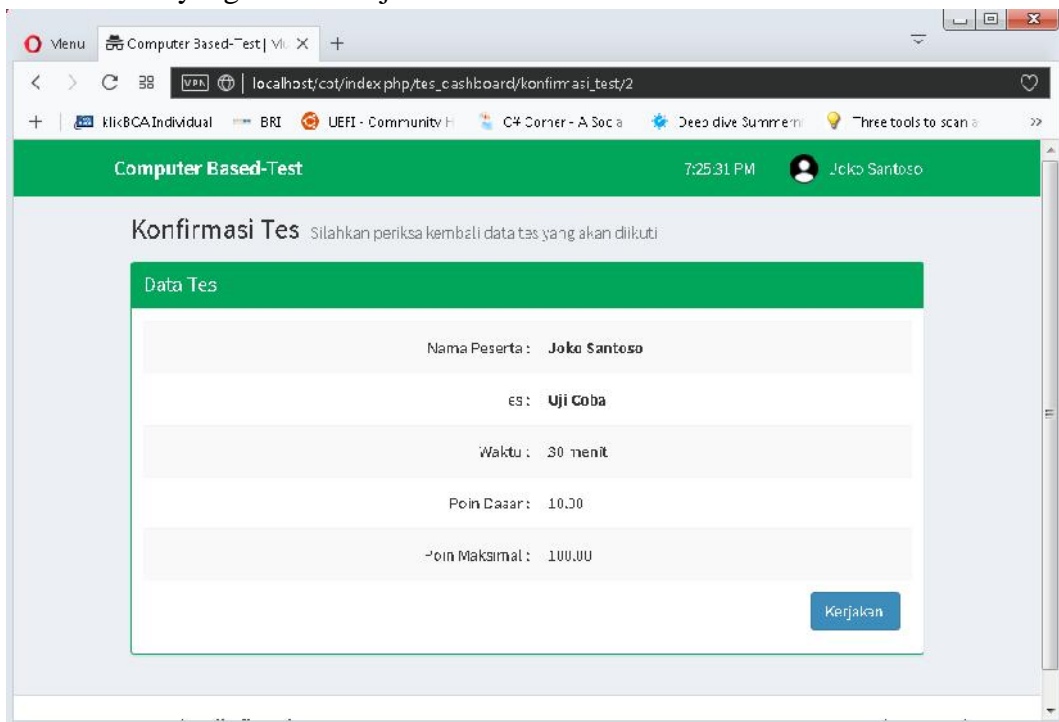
Menu Computer Based-Test | Vi ×  +

localhost/cot/index.php/tes_dashboard/konfirmasi_test/2

klikBCA Individual  BRI  UEFI - Community H  C# Corner - A Soc a  Deep dive Summer  Three tools to scan a  >>

Computer Based-Test  7:25:31 PM  Joko Santoso

Konfirmasi Tes Silahkan periksa kembali data tes yang akan diikuti

Data Tes

| | |
|---|---|
| Nama Peserta : | Joko Santoso |
| es : | Uji Coba |
| Waktu : | 30 menit |
| Poin Dasar : | 10.00 |
| Poin Maksimal : | 100.00 |

Kerjakan